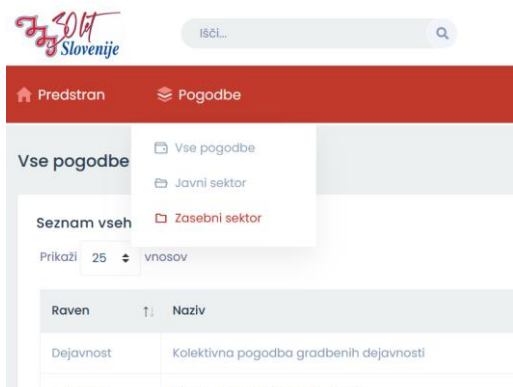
30 let Slovenije

Išči...

Predstran
Pogodbe

Vse pogodbe
Javni sektor
Zasebni sektor

Vse pogodbe

Seznam vseh

Prikaži 25 vnosov

| Raven | Naziv |
|---|---|
| Dejavnost | Kolektivna pogodba gradbenih dejavnosti |